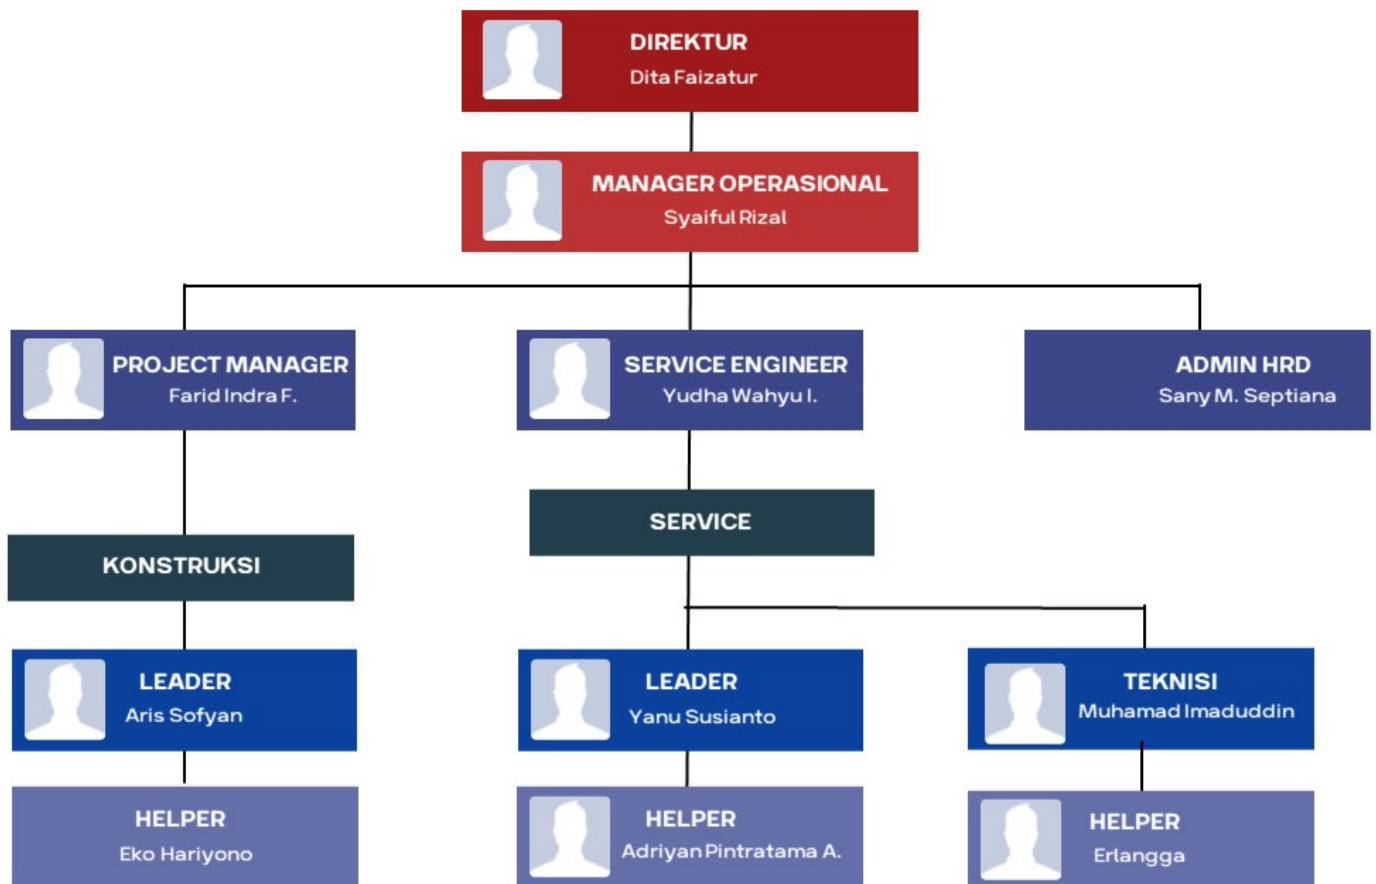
DIREKTUR
Dita Faizatur

MANAGER OPERASIONAL
Syaiful Rizal

PROJECT MANAGER
Farid Indra F.

SERVICE ENGINEER
Yudha Wahyu I.

ADMIN HRD
Sany M. Septiana

KONSTRUKSI

SERVICE

LEADER
Aris Sofyan

LEADER
Yanu Susianto

TEKNISI
Muhamad Imaduddin

HELPER
Eko Hariyono

HELPER
Adriyan Pintratama A.

HELPER
Erlangga